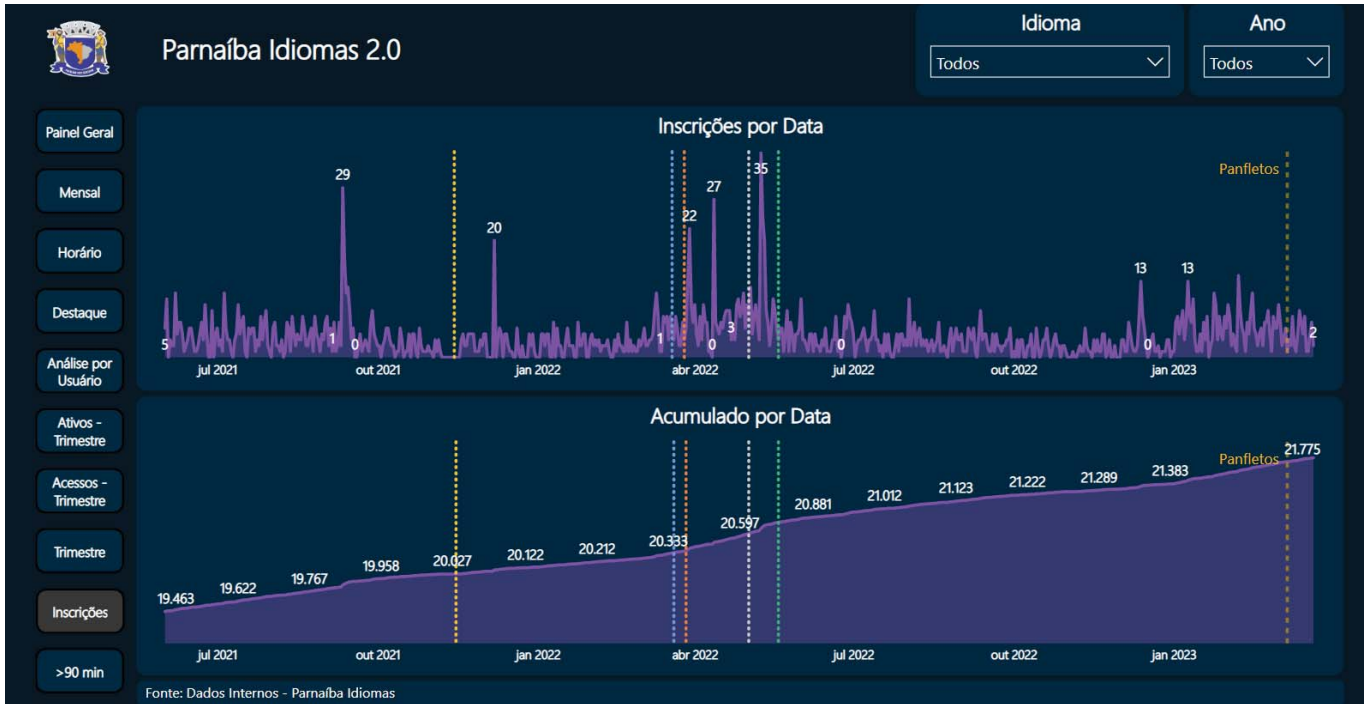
Parnaíba Idiomas 2.0

Idioma
Todos

Ano
Todos

Painel Geral
Mensal
Horário
Destaque
Análise por Usuário
Ativos - Trimestre
Acessos - Trimestre
Trimestre
Inscrições
>90 min

Inscrições por Data

Panfletos

5 29 1 0 20 1 22 0 27 3 35 0 13 0 13 2

jul 2021 out 2021 jan 2022 abr 2022 jul 2022 out 2022 jan 2023

Acumulado por Data

Panfletos

19.463 19.622 19.767 19.958 20.027 20.122 20.212 20.333 20.597 20.881 21.012 21.123 21.222 21.289 21.383 21.775

jul 2021 out 2021 jan 2022 abr 2022 jul 2022 out 2022 jan 2023

Fonte: Dados Internos - Parnaíba Idiomas